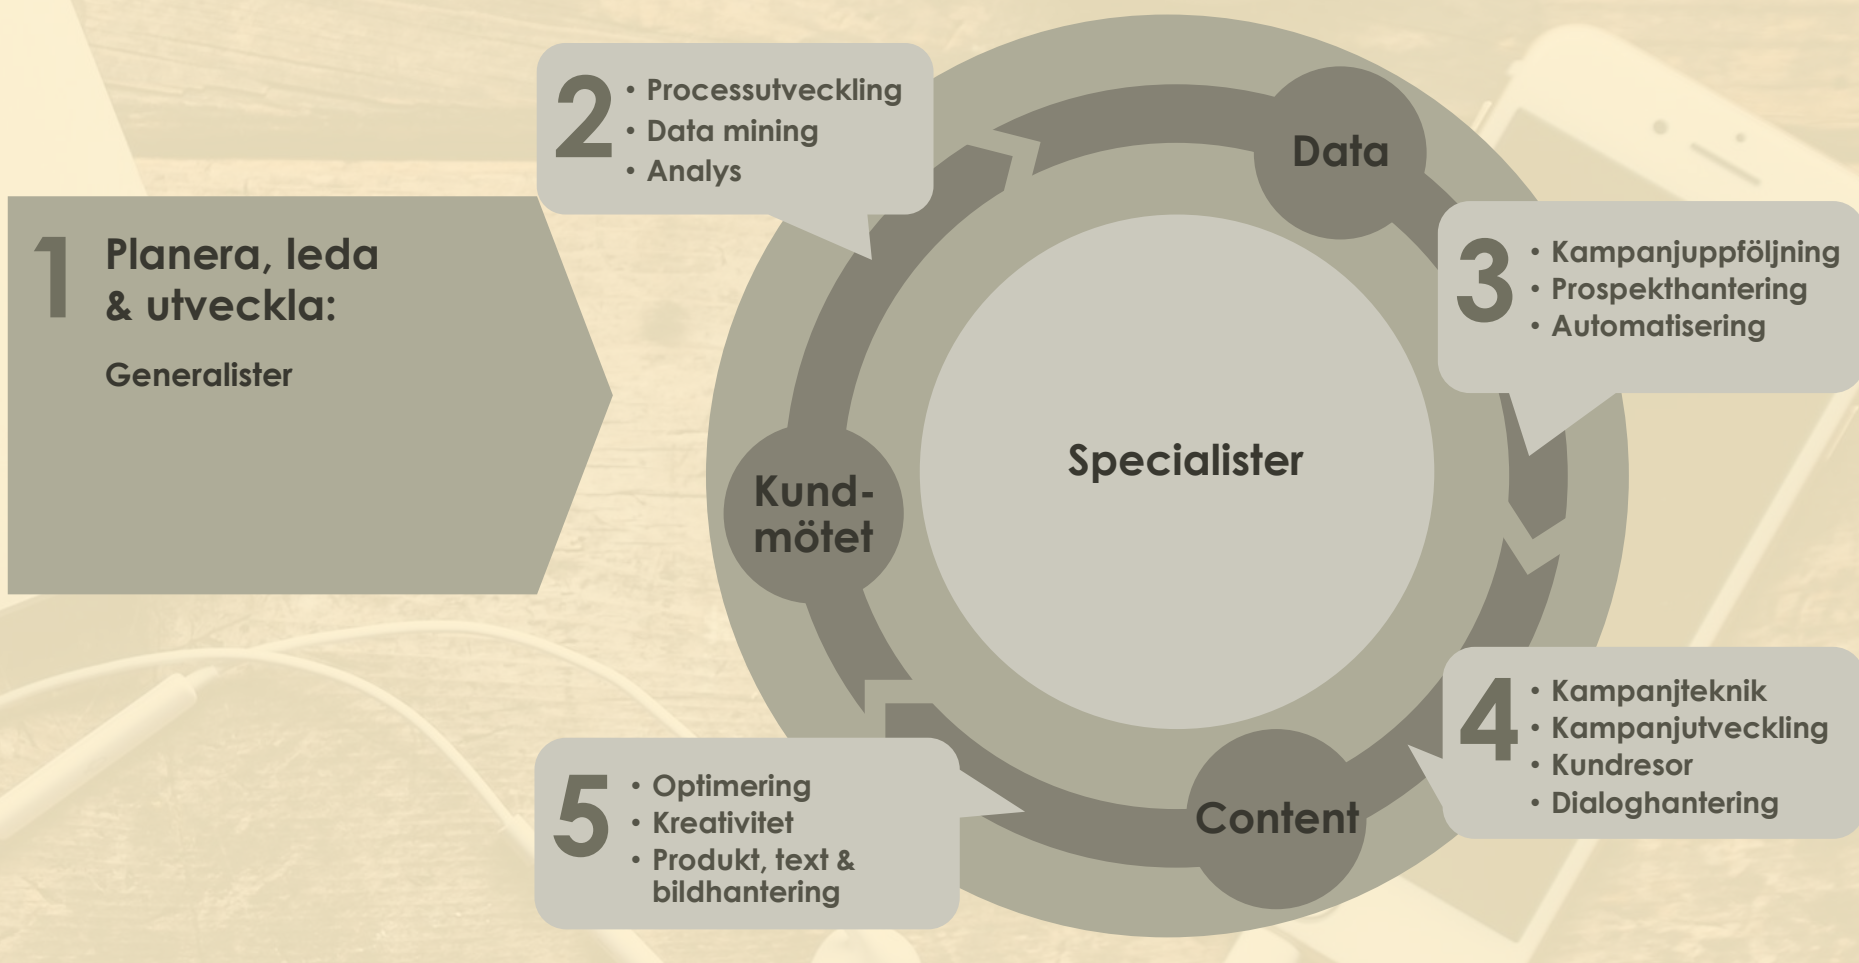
1 Planera, leda & utveckla:

Generalister

2
• Processutveckling
• Data mining
• Analys

Data

3
• Kampanjuppföljning
• Prospekthantering
• Automatisering

Kund-mötet

Specialister

4
• Kampanjteknik
• Kampanjutveckling
• Kundresor
• Dialoghantering

Content

5
• Optimering
• Kreativitet
• Produkt, text & bildhantering